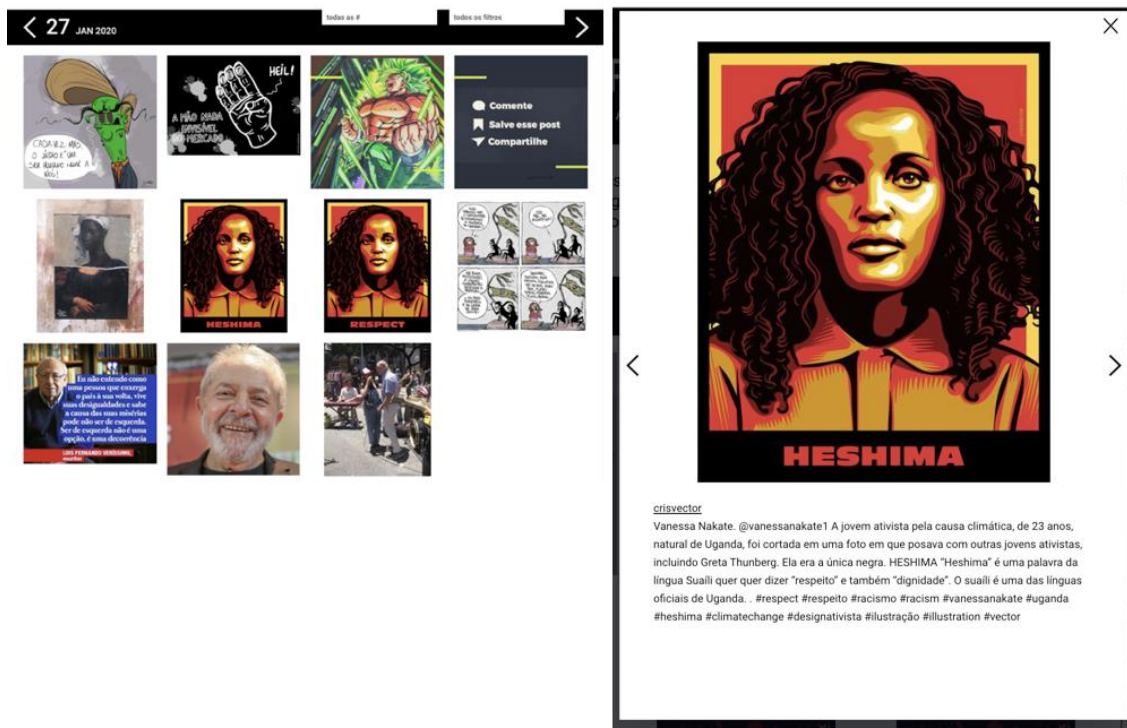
27 JAN 2020

todas as #

todos os filtros

CADA VEZ, MAIS O ÓDIO É UM SER HUMANO COMO A GENTE

HEIL!

A MÃO NADA INVISÍVEL DO MERCADO

Comente

Salve esse post

Compartilhe

HESHIMA

RESPECT

Eu não entendo como uma pessoa que enxerga o país à sua volta, vive suas desigualdades e sabe a causa das suas misérias pode não ser de esquerda. Ser de esquerda não é uma opção, é uma decorrência

LUIS FERNANDO VERISSIMO, escritor

HESHIMA

crisvector

Vanessa Nakate. @vanessanakate1 A jovem ativista pela causa climática, de 23 anos, natural de Uganda, foi cortada em uma foto em que posava com outras jovens ativistas, incluindo Greta Thunberg. Ela era a única negra. HESHIMA "Heshima" é uma palavra da língua Suaíli quer quer dizer "respeito" e também "dignidade". O suaíli é uma das línguas oficiais de Uganda. . #respect #respeito #racismo #racism #vanessanakate #uganda #heshima #climatechange #designativista #ilustração #illustration #vector